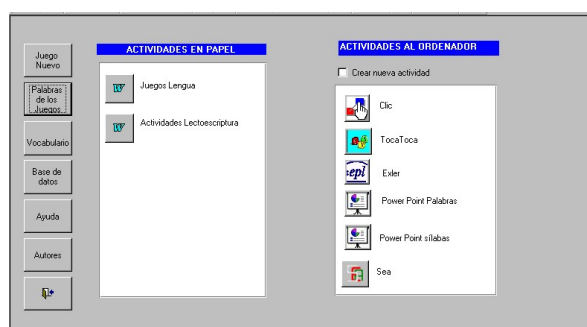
Juego Nuevo

Palabras de los Juegos

Vocabulario

Base de datos

Ayuda

Autores

ACTIVIDADES EN PAPEL

Juegos Lengua

Actividades Lectoescriptura

ACTIVIDADES AL ORDENADOR

Crear nueva actividad

Clic

TocaToca

epi

Exler

Power Point Palabras

Power Point sílabas

Sea